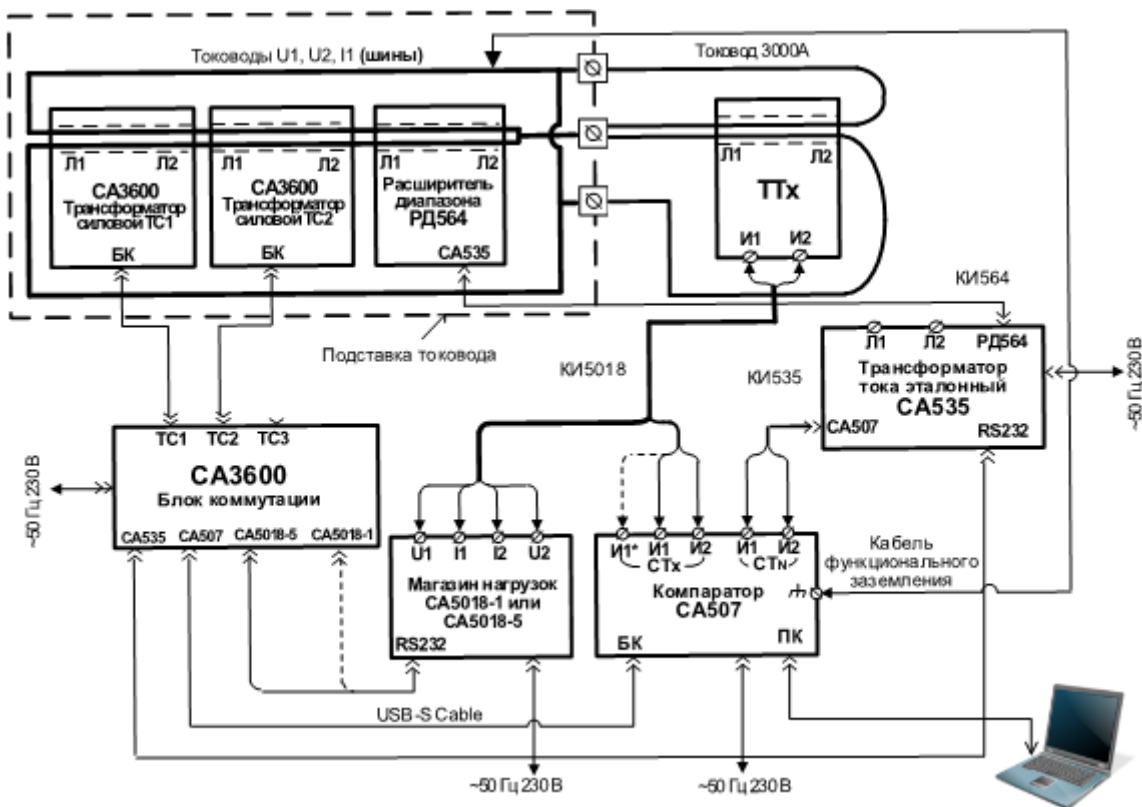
Тоководы U1, U2, I1 (шины)

Токовод 3000А

Л1 Л2
СА3600
Трансформатор силовой ТС1
БК

Л1 Л2
СА3600
Трансформатор силовой ТС2
БК

Л1 Л2
Расширитель диапазона
РД564
СА535

Л1 Л2
ТТх
И1 И2

КИ564

Подставка токовода

КИ5018

Л1 Л2 РД564
Трансформатор тока эталонный
СА535
СА507 RS232

КИ535

~50 Гц 230 В

ТС1 ТС2 ТС3
СА3600
Блок коммутации
СА535 СА507 СА5018-5 СА5018-1

~50 Гц 230 В

U1 I1 I2 U2
Магазин нагрузок
СА5018-1 или СА5018-5
RS232

И1* И1 И2 И1 И2
СТх СТн
Компаратор
СА507
БК ПК

Кабель функционального заземления

USB-S Cable

~50 Гц 230 В

~50 Гц 230 В